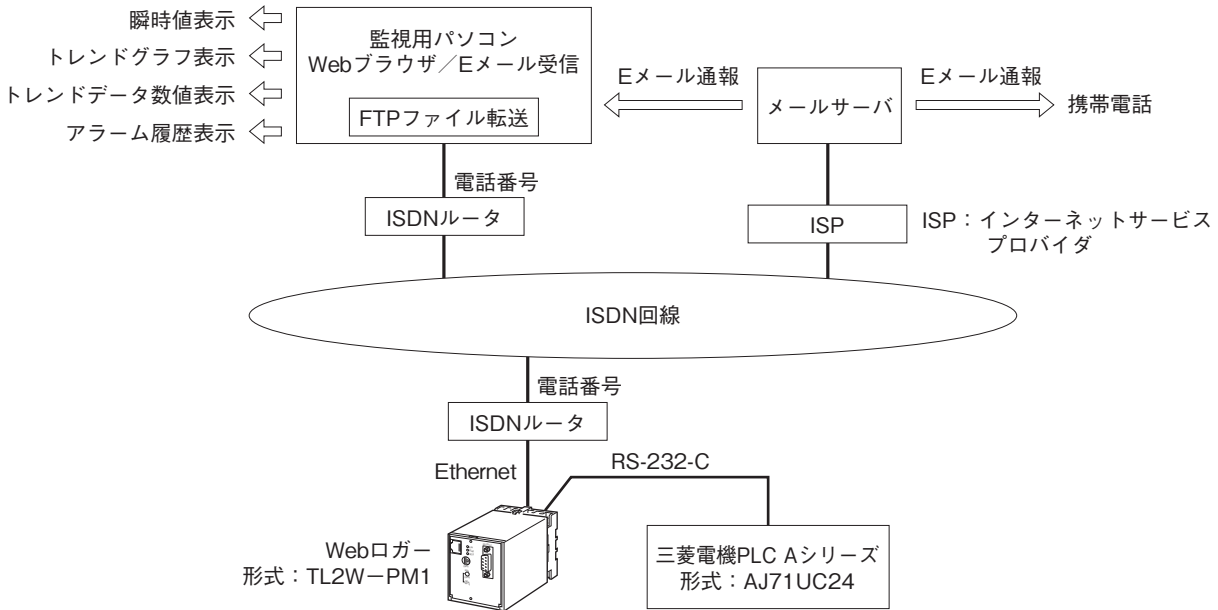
瞬時値表示
トレンドグラフ表示
トレンドデータ数値表示
アラーム履歴表示

監視用パソコン
Webブラウザ／Eメール受信
FTPファイル転送

Eメール通報
メールサーバ
Eメール通報
携帯電話

電話番号
ISDNルータ

ISP
ISP：インターネットサービス
プロバイダ

ISDN回線

電話番号
ISDNルータ

Ethernet
RS-232-C

Webロガー
形式：TL2W−PM1

三菱電機PLC Aシリーズ
形式：AJ71UC24